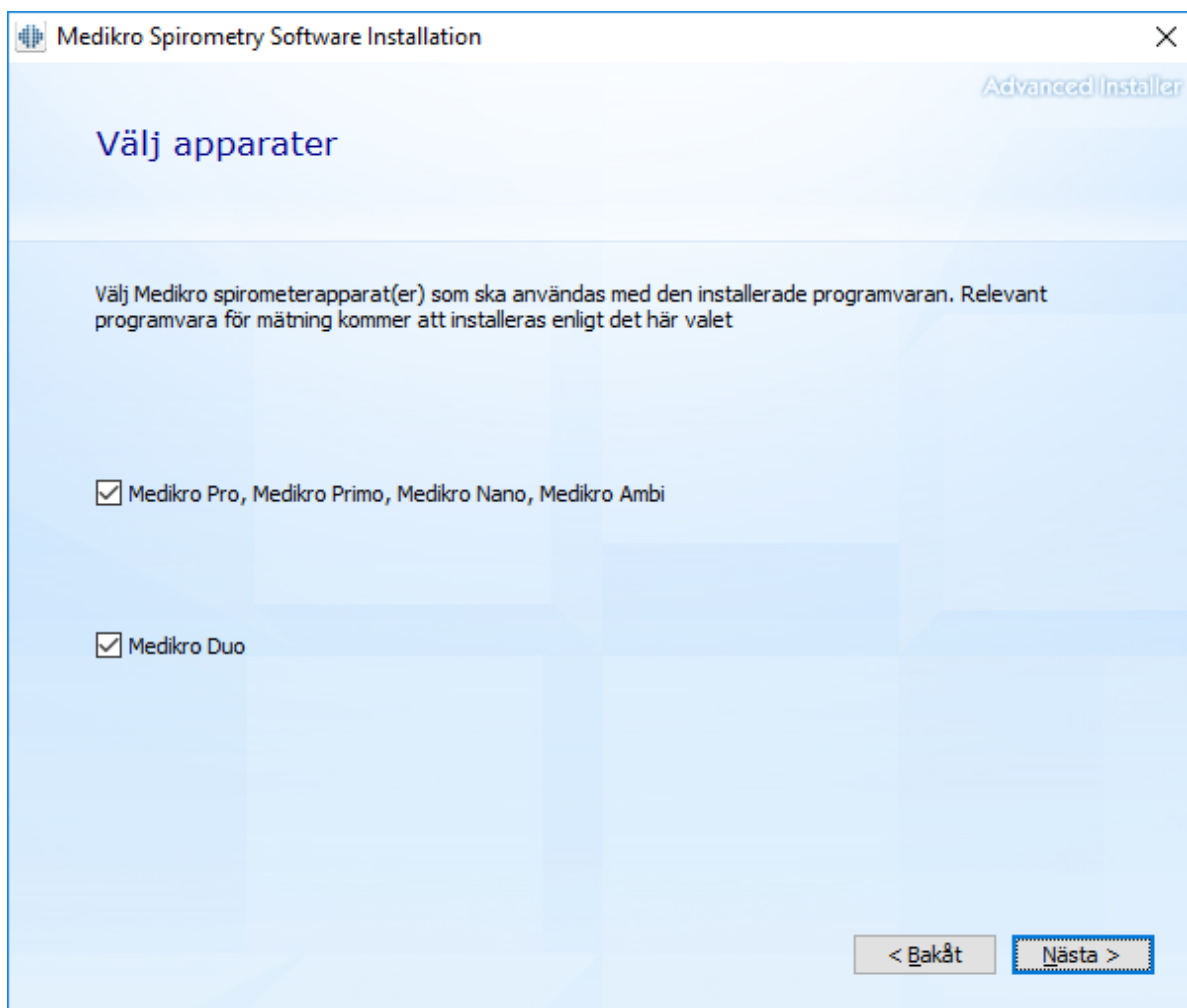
Medikro Spirometry Software Installation

Advanced Installer

Välj apparater

Välj Medikro spirometerapparat(er) som ska användas med den installerade programvaran. Relevant programvara för mätning kommer att installeras enligt det här valet

Medikro Pro, Medikro Primo, Medikro Nano, Medikro Ambi

Medikro Duo

< Bakåt

Nästa >